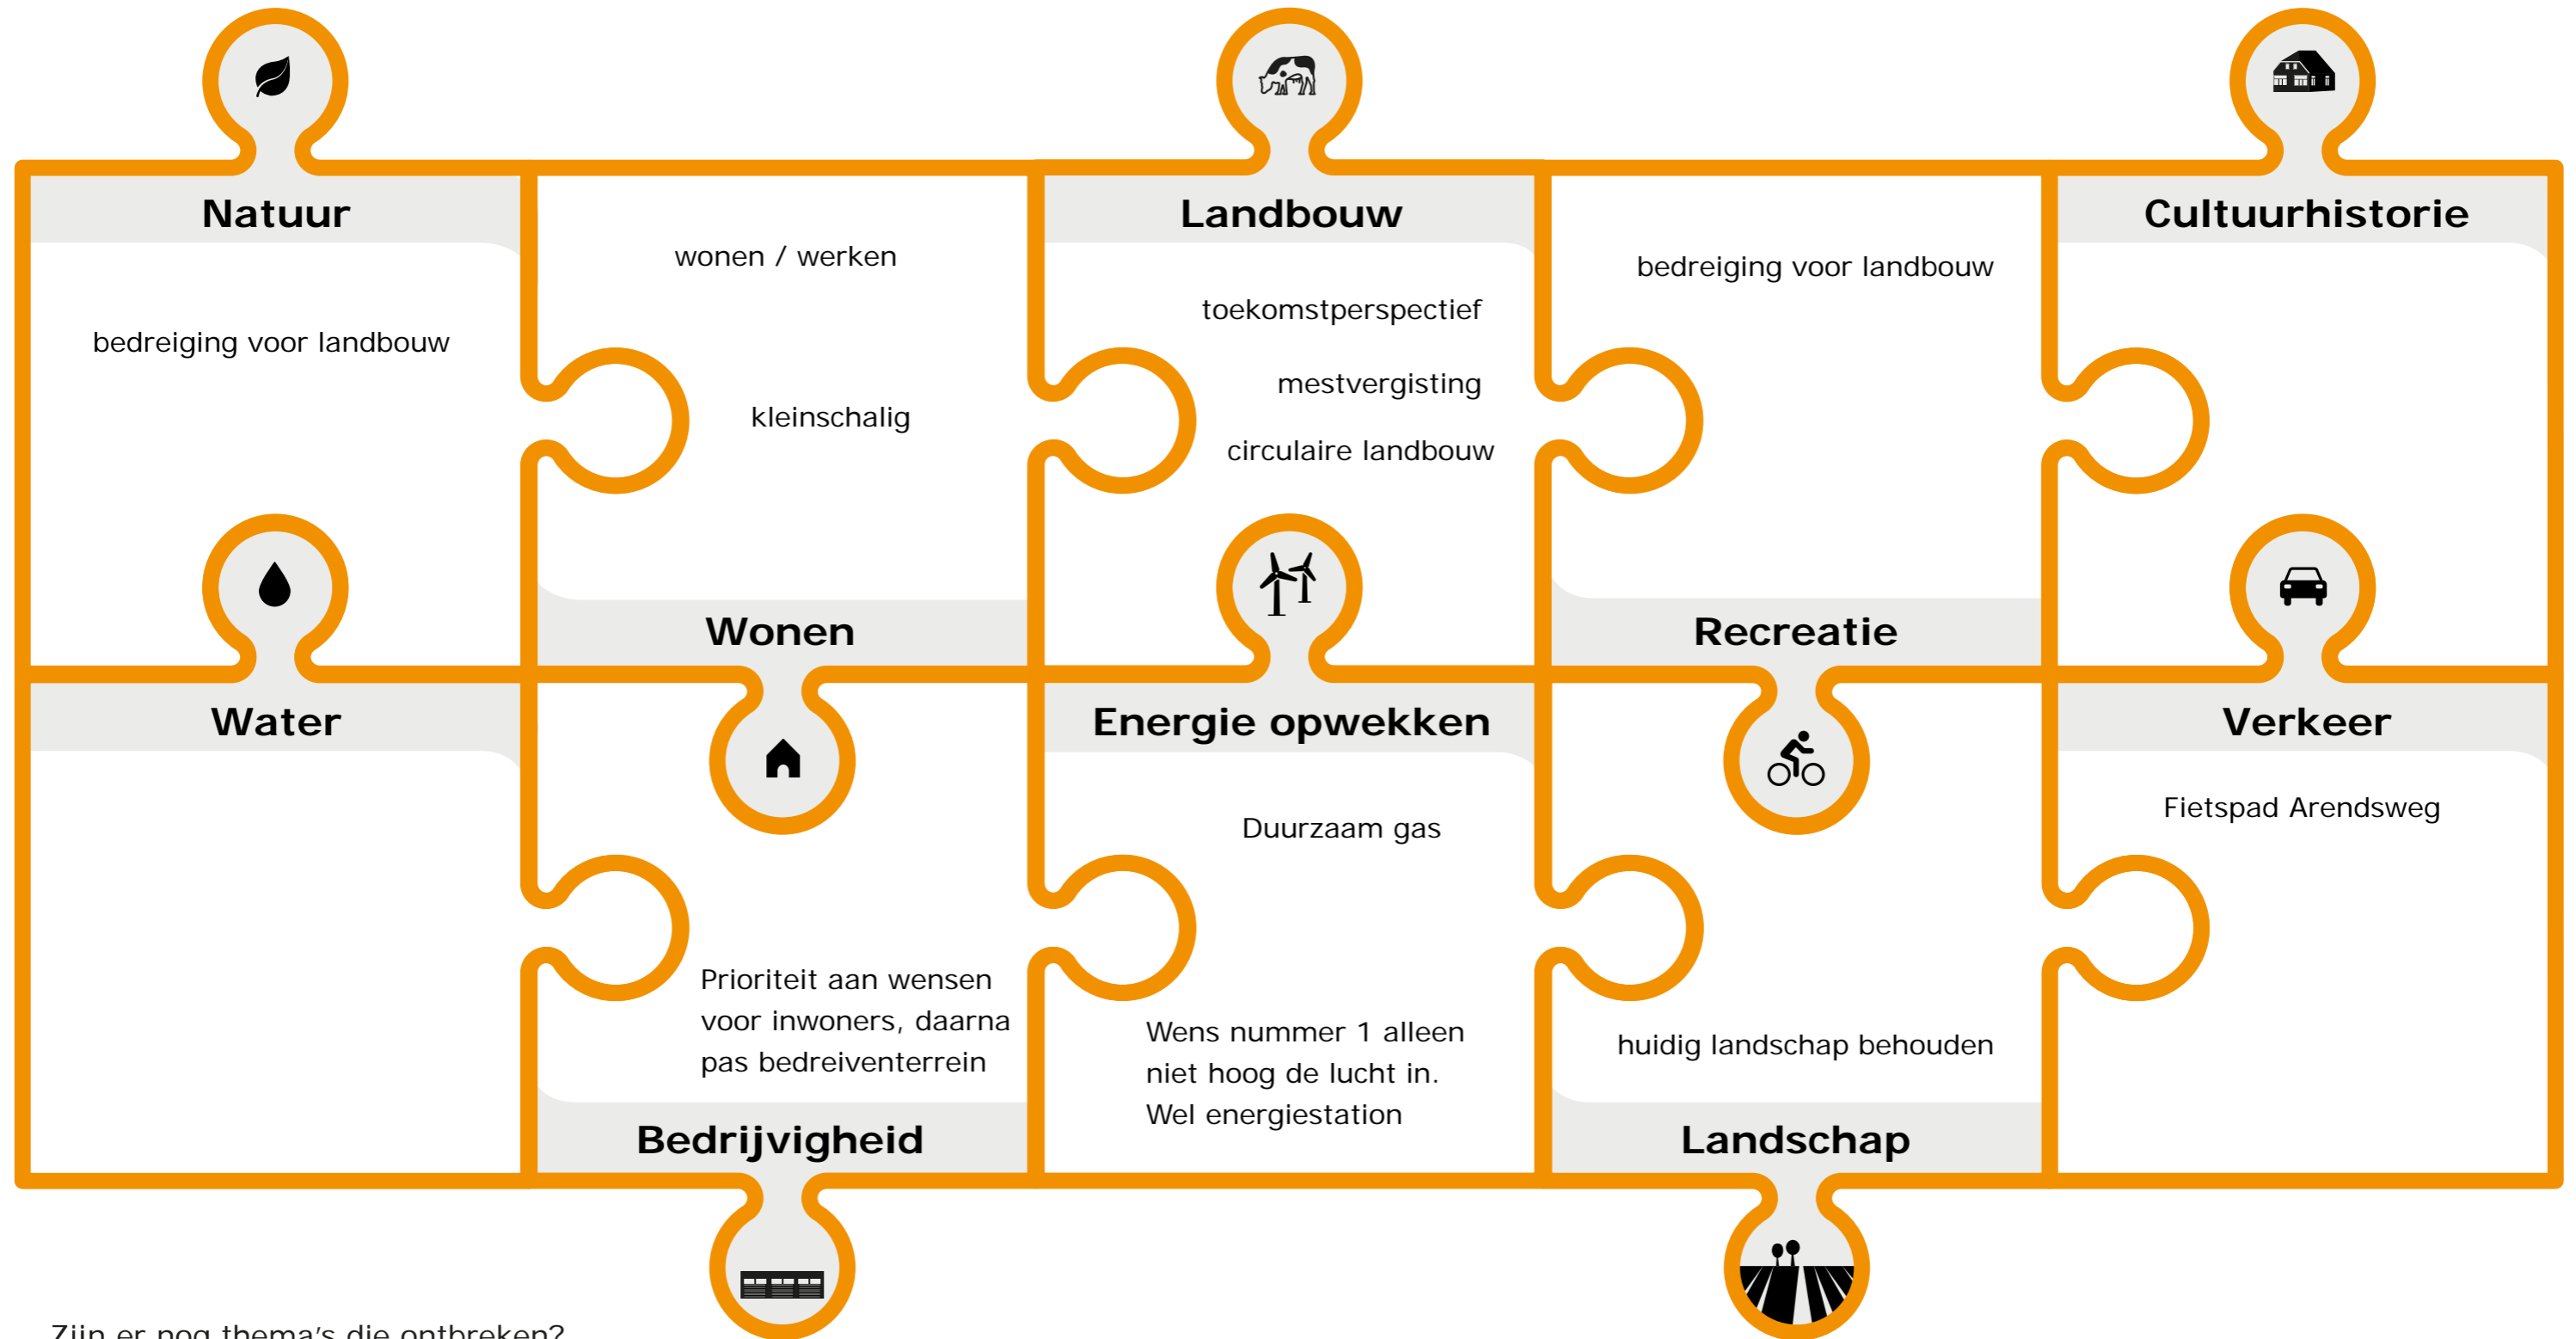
Natuur

bedreiging voor landbouw

wonen / werken

kleinschalig

Wonen

Landbouw

toekomstperspectief

mestvergisting

circulaire landbouw

bedreiging voor landbouw

Recreatie

Cultuurhistorie

Water

Energie opwekken

Duurzaam gas

Wens nummer 1 alleen niet hoog de lucht in. Wel energiestation

Prioriteit aan wensen voor inwoners, daarna pas bedreiventerrein

Bedrijvigheid

huidig landschap behouden

Landschap

Verkeer

Fietspad Arendsweg

Zijn er nog thema's die ontbreken?